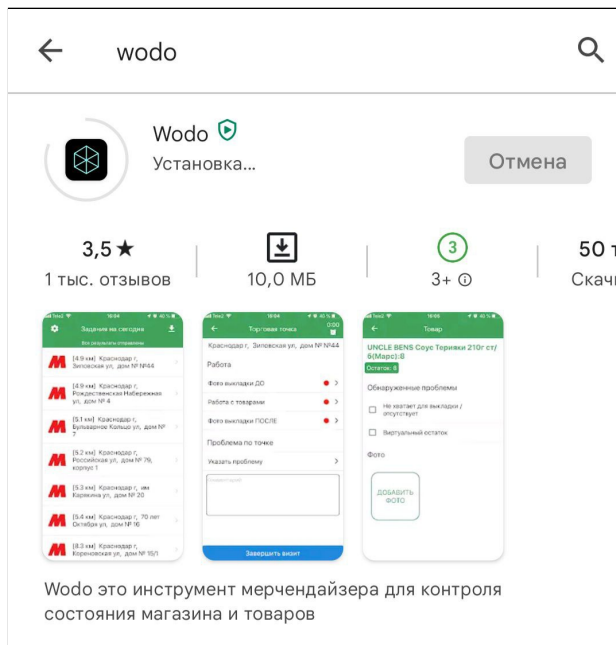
wodo

Wodo

Установка...

Отмена

3,5 ★
1 тыс. отзывов

10,0 МБ

3
3+ ⓘ

50
Скач

Задания на сегодня
Все результаты отправлены

[4.9 км] Краснодар г, Зиповская ул, дом №44

[4.9 км] Краснодар г, Рождественская Набережная ул, дом № 4

[5.1 км] Краснодар г, Бульварное Кольцо ул, дом № 7

[5.2 км] Краснодар г, Российская ул, дом № 79, корпус 1

[5.3 км] Краснодар г, им Карякина ул, дом № 20

[5.4 км] Краснодар г, 70 лет Октября ул, дом № 16

[8.3 км] Краснодар г, Кореновская ул, дом № 15/1

Торговая точка
Краснодар г, Зиповская ул, дом № №44
Работа
Фото выкладки ДО
Работа с товарами
Фото выкладки ПОСЛЕ
Проблема по точке
Указать проблему
Завершить визит

Товар
UNCLE BENS Соус Терияки 210г ст/6(Марс):8
Остаток: 8
Обнаруженные проблемы
Не хватает для выкладки / отсутствует
Виртуальный остаток
Фото
ДОБАВИТЬ ФОТО

Wodo это инструмент мерчендайзера для контроля состояния магазина и товаров